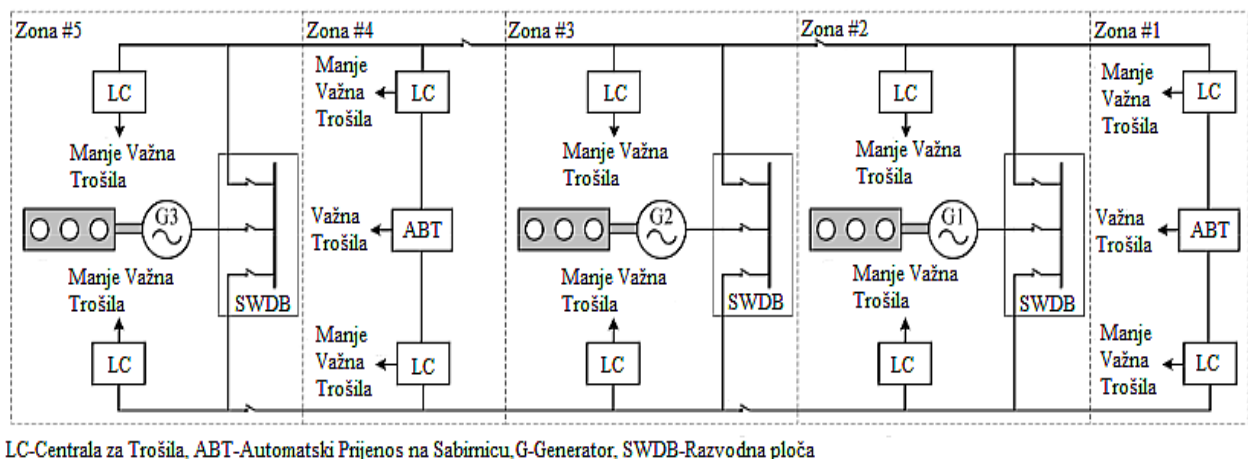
Zona #5
LC
Manje Važna Trošila
G3
SWDB
Manje Važna Trošila
LC

Zona #4
Manje Važna Trošila
LC
Važna Trošila
ABT
Manje Važna Trošila
LC

Zona #3
LC
Manje Važna Trošila
G2
SWDB
Manje Važna Trošila
LC

Zona #2
LC
Manje Važna Trošila
G1
SWDB
Manje Važna Trošila
LC

Zona #1
Manje Važna Trošila
LC
Važna Trošila
ABT
Manje Važna Trošila
LC

LC-Centrala za Trošila, ABT-Automatski Prijenos na Sabirnicu, G-Generator, SWDB-Razvodna ploča